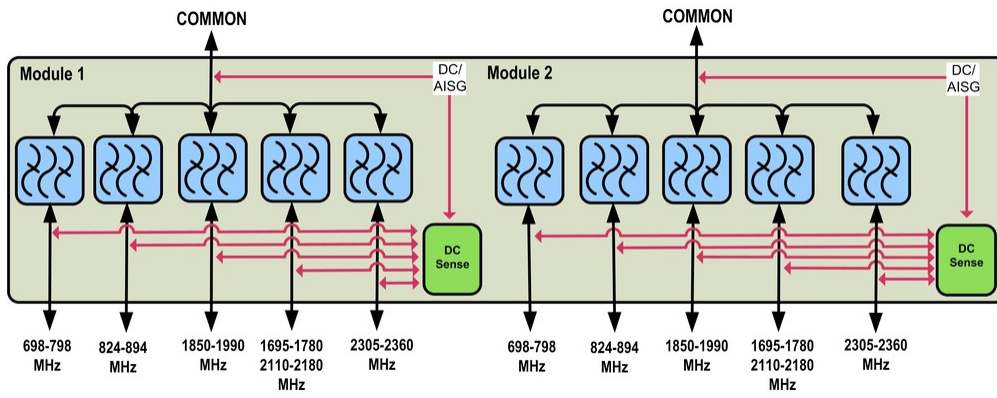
COMMON

Module 1

DC/ AISG

DC Sense

698-798 MHz

824-894 MHz

1850-1990 MHz

1695-1780 2110-2180 MHz

2305-2360 MHz

COMMON

Module 2

DC/ AISG

DC Sense

698-798 MHz

824-894 MHz

1850-1990 MHz

1695-1780 2110-2180 MHz

2305-2360 MHz